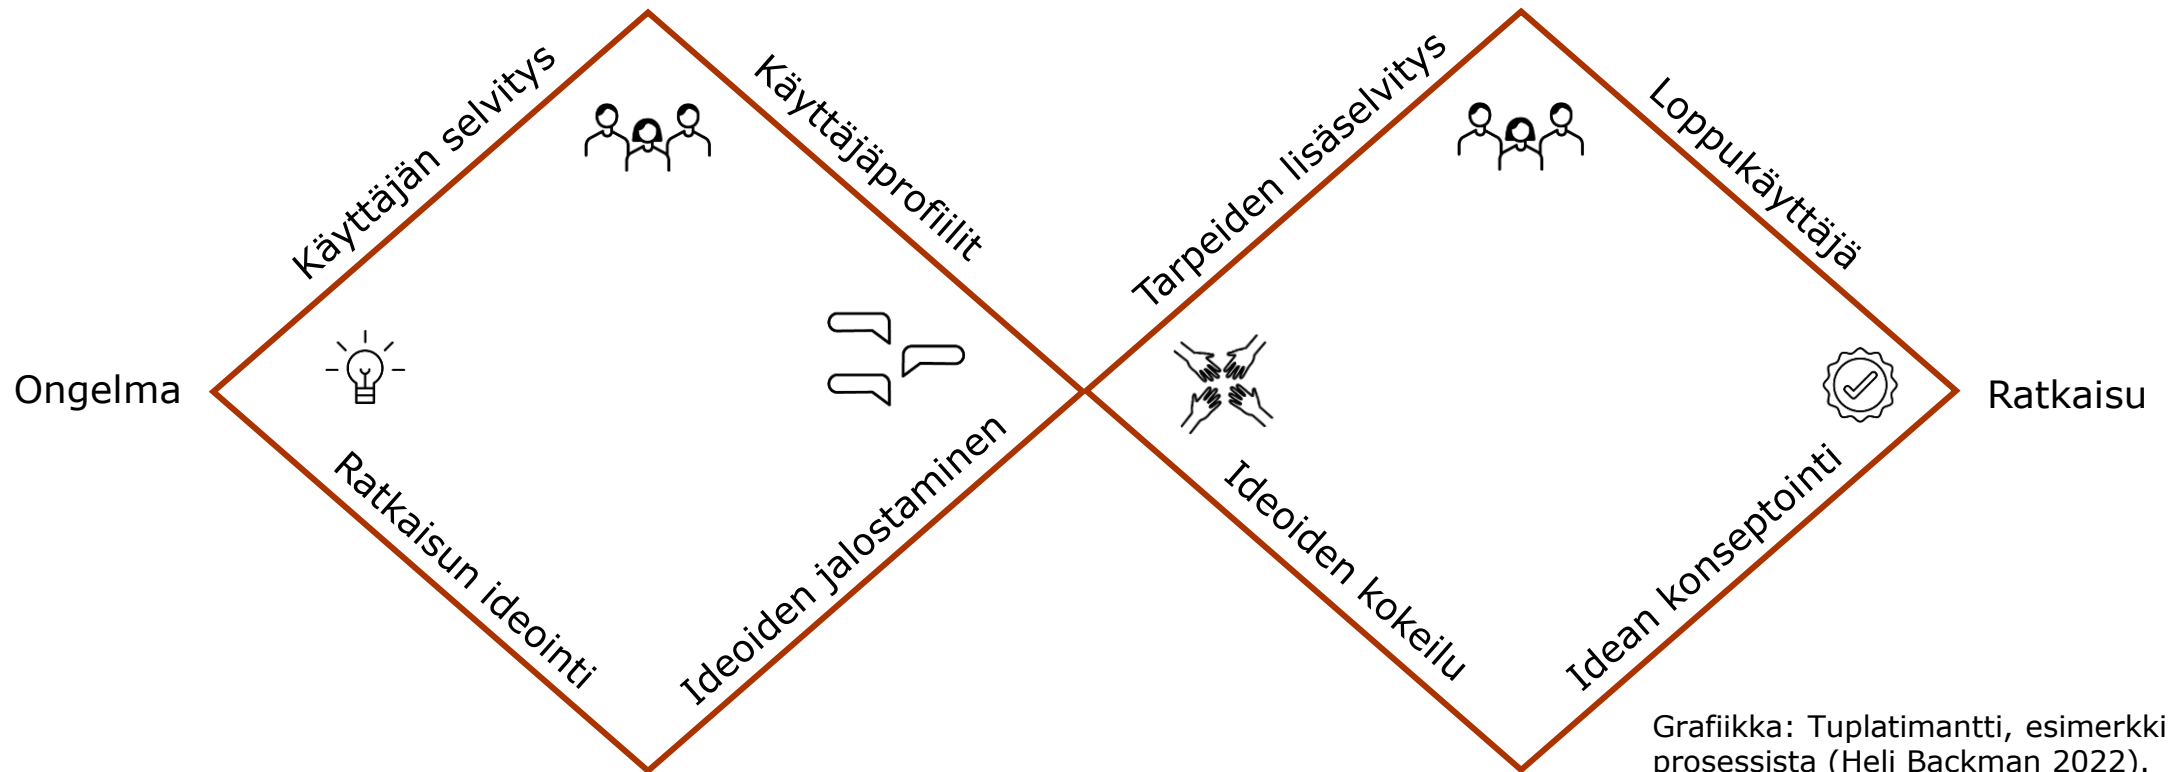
Käyttäjän selvitys

Käyttäjäprofiilit

Tarpeiden lisäselvitys

Loppukäyttäjä

Ongelma

Ratkaisu

Ratkaisun ideointi

Ideoiden jalostaminen

Ideoiden kokeilu

Idean konseptointi

Grafiikka: Tuplatimantti, esimerkki prosessista (Heli Backman 2022).